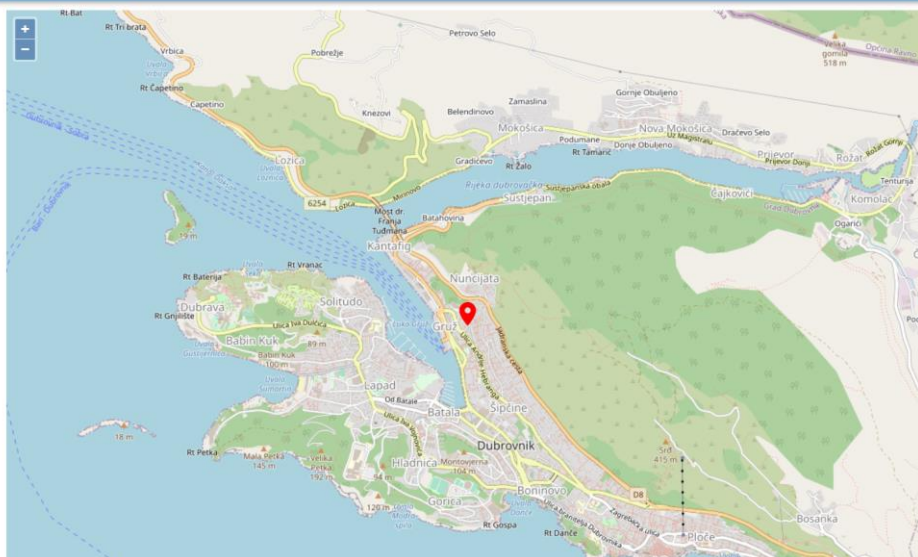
+
−
Rt Bat
Rt Tri brata
Vrbica
Rt Čapetino
Capetino
Pobrežje
Petrovo Selo
Velika gomila 518 m
Općina Ravno
Knezovi
Belendinovo
Zamaslina
Gornje Obuljeno
Mokošica
Nova Mokošica
Podumane
Uz Magistralu
Dračevo Selo
Rt Tamarić
Donje Obuljeno
Prijevor
Rožat
Gradićevo
Rt Žalo
Lozica
Rijeka dubrovačka
Sustjepanska obala
Čajkovići
Tenturija
Komolac
6254
Most dr Franja Tuđmana
Baranovina
Sustjepan
Ogarići
Kantafig
Nuncijata
Rt Batenija
Rt Vranac
Dubrava
Solitudo
Rt Gnjilište
Ulica Iva Dulčića
Babin Kuk
89 m
Babin Kuk 100 m
Gruž
Lapad
Od Batale
Batala
Šipčine
Dubrovnik
18 m
Rt Petka
Mala Petka 145 m
Velika Petka 192 m
Hladnica
Montovjerna 164 m
Boninovo
Srđ 415 m
D8
Gorica
120 m
Rt Gospa
Rt Dance
Bosanka
Ploče
Zagrebačka ulica